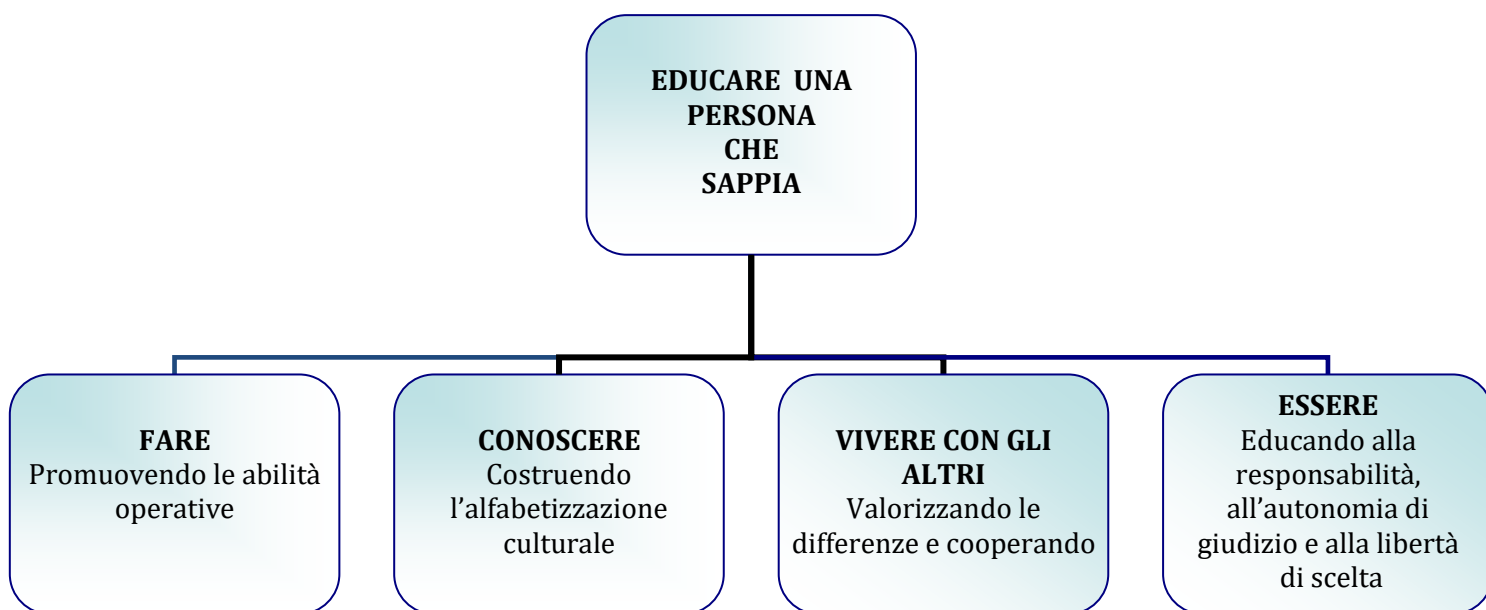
EDUCARE UNA PERSONA CHE SAPPIA

FARE
Promuovendo le abilità operative

CONOSCERE
Costruendo l'alfabetizzazione culturale

VIVERE CON GLI ALTRI
Valorizzando le differenze e cooperando

ESSERE
Educando alla responsabilità, all'autonomia di giudizio e alla libertà di scelta